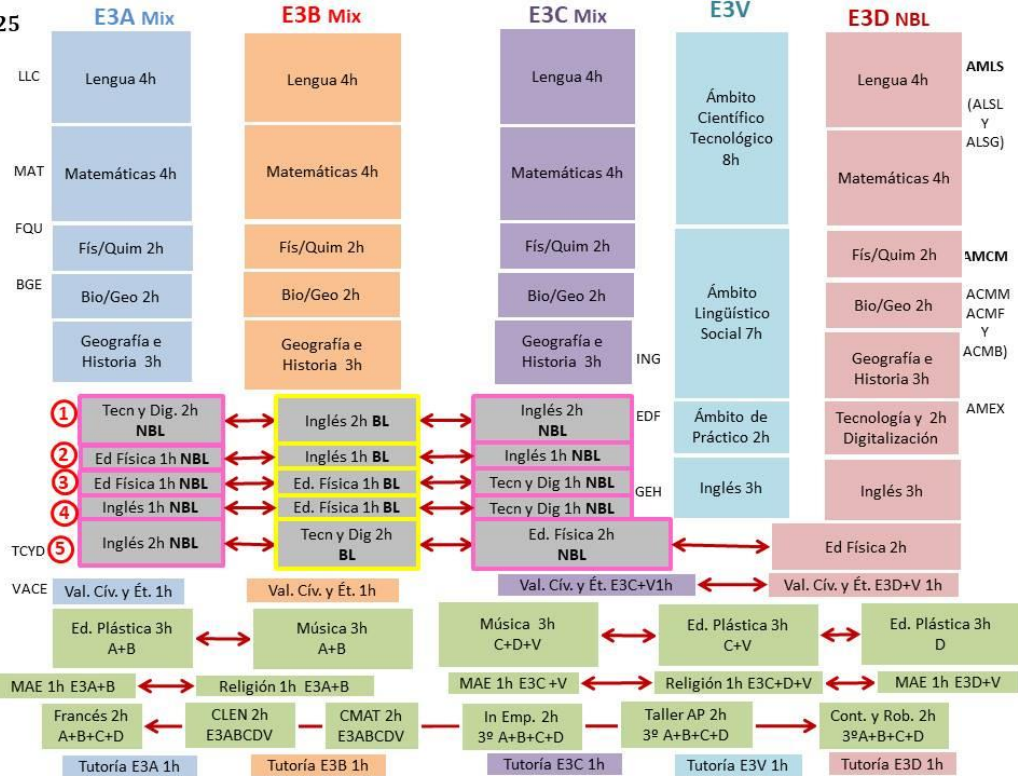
25

| | E3A Mix | E3B Mix | E3C Mix | E3V | E3D NBL | |
|---|---|---|---|---|---|---|
| LLC | Lengua 4h | Lengua 4h | Lengua 4h | Ámbito Científico Tecnológico 8h | Lengua 4h | AMLS (ALSL Y ALSG) |
| MAT | Matemáticas 4h | Matemáticas 4h | Matemáticas 4h | | Matemáticas 4h | |
| FQU | Fís/Quim 2h | Fís/Quim 2h | Fís/Quim 2h | Ámbito Lingüístico Social 7h | Fís/Quim 2h | AMCM |
| BGE | Bio/Geo 2h | Bio/Geo 2h | Bio/Geo 2h | | Bio/Geo 2h | ACMM ACMF Y ACMB) |
| | Geografía e Historia 3h | Geografía e Historia 3h | Geografía e Historia 3h | | Geografía e Historia 3h | |
| ING | | | | | | |
| 1 | Tecn y Dig. 2h NBL | Inglés 2h BL | Inglés 2h NBL | Ámbito de Práctico 2h | Tecnología y 2h Digitalización | AMEX |
| EDF | | | | | | |
| 2 | Ed Física 1h NBL | Inglés 1h BL | Inglés 1h NBL | | | |
| 3 | Ed Física 1h NBL | Ed. Física 1h BL | Tecn y Dig 1h NBL | Inglés 3h | Inglés 3h | |
| GEH | | | | | | |
| 4 | Inglés 1h NBL | Ed. Física 1h BL | Tecn y Dig 1h NBL | | | |
| TCYD 5 | Inglés 2h NBL | Tecn y Dig 2h BL | Ed. Física 2h NBL | | Ed Física 2h | |
| VACE | Val. Cív. y Ét. 1h | Val. Cív. y Ét. 1h | Val. Cív. y Ét. E3C+V1h | | Val. Cív. y Ét. E3D+V 1h | |

Ed. Plástica 3h A+B — Música 3h A+B — Música 3h C+D+V — Ed. Plástica 3h C+V — Ed. Plástica 3h D

MAE 1h E3A+B — Religión 1h E3A+B — MAE 1h E3C +V — Religión 1h E3C+D+V — MAE 1h E3D+V

Francés 2h A+B+C+D — CLEN 2h E3ABCDV — CMAT 2h E3ABCDV — In Emp. 2h 3º A+B+C+D — Taller AP 2h 3º A+B+C+D — Cont. y Rob. 2h 3ºA+B+C+D

Tutoría E3A 1h — Tutoría E3B 1h — Tutoría E3C 1h — Tutoría E3V 1h — Tutoría E3D 1h